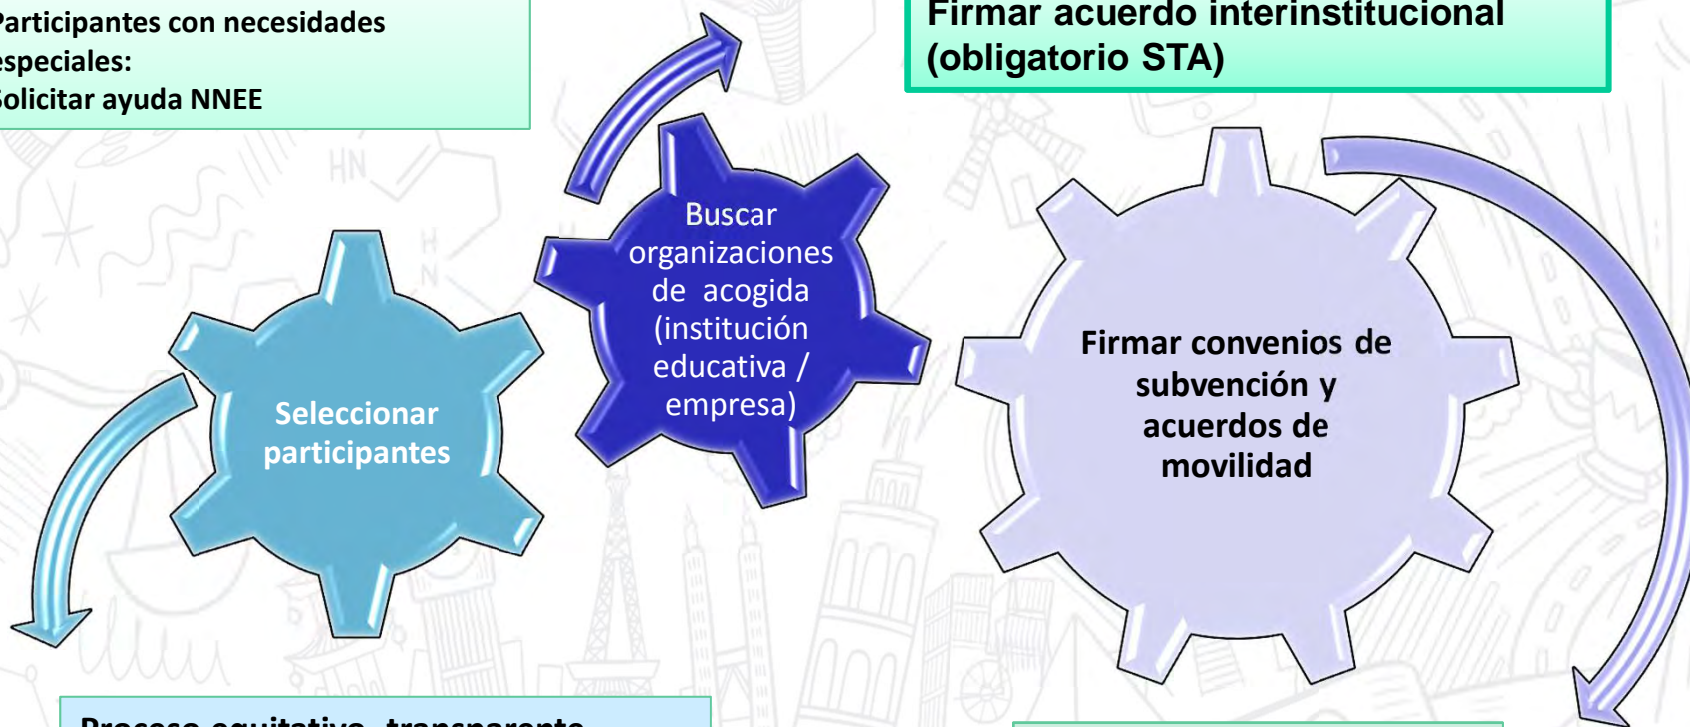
Participantes con necesidades especiales:
Solicitar ayuda NNEE

Firmar acuerdo interinstitucional (obligatorio STA)

Buscar organizaciones de acogida (institución educativa / empresa)

Seleccionar participantes

Firmar convenios de subvención y acuerdos de movilidad

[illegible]